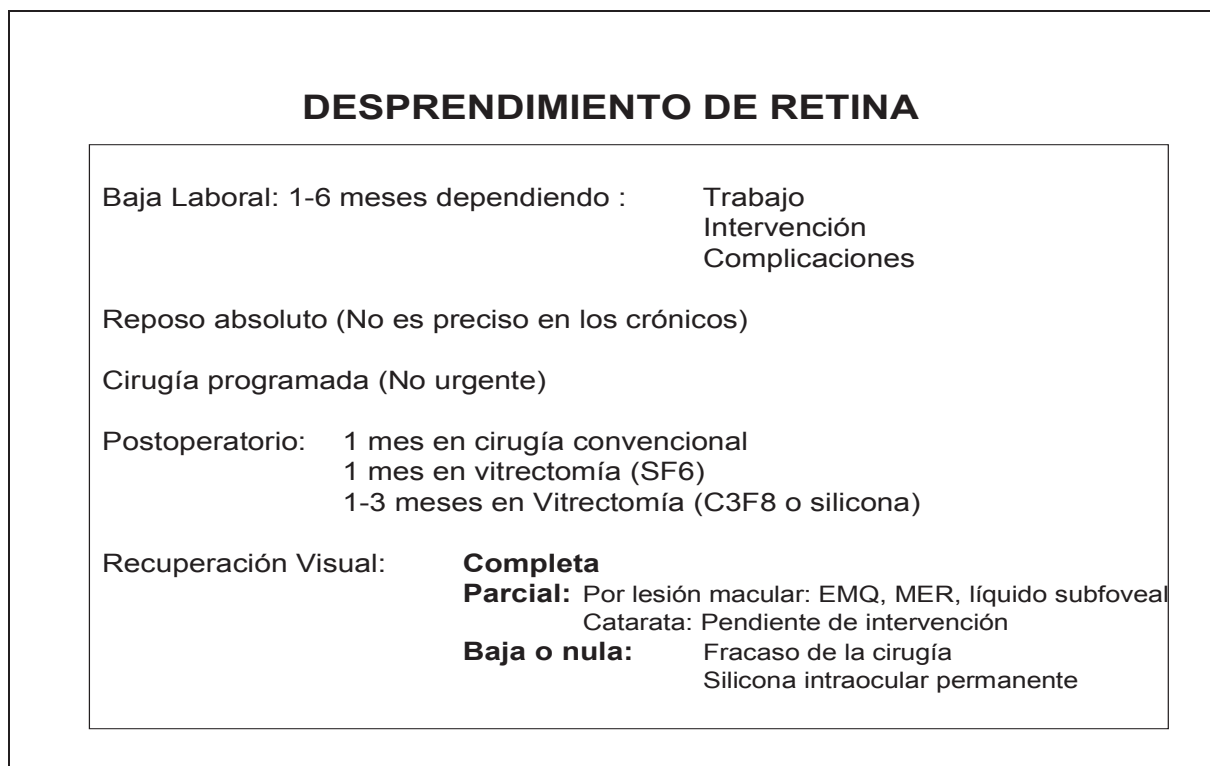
DESPRENDIMIENTO DE RETINA

Baja Laboral: 1-6 meses dependiendo : Trabajo
Intervención
Complicaciones

Reposo absoluto (No es preciso en los crónicos)

Cirugía programada (No urgente)

Postoperatorio: 1 mes en cirugía convencional
1 mes en vitrectomía (SF6)
1-3 meses en Vitrectomía (C3F8 o silicona)

Recuperación Visual: Completa
Parcial: Por lesión macular: EMQ, MER, líquido subfoveal
Catarata: Pendiente de intervención
Baja o nula: Fracaso de la cirugía
Silicona intraocular permanente